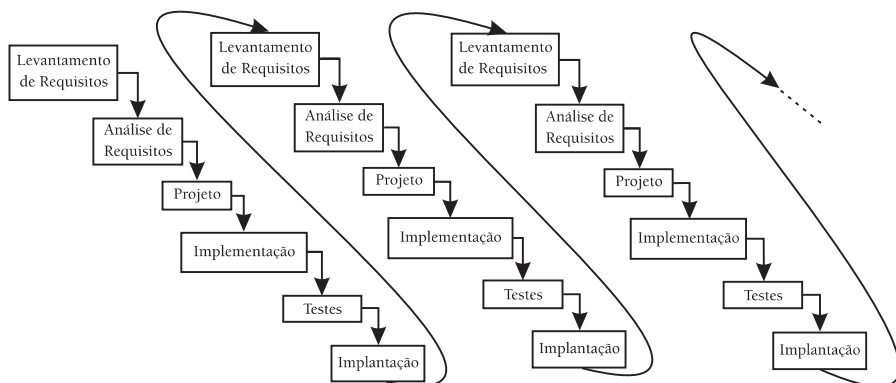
Levantamento de Requisitos

Análise de Requisitos

Projeto

Implementação

Testes

Implantação

Levantamento de Requisitos

Análise de Requisitos

Projeto

Implementação

Testes

Implantação

Levantamento de Requisitos

Análise de Requisitos

Projeto

Implementação

Testes

Implantação